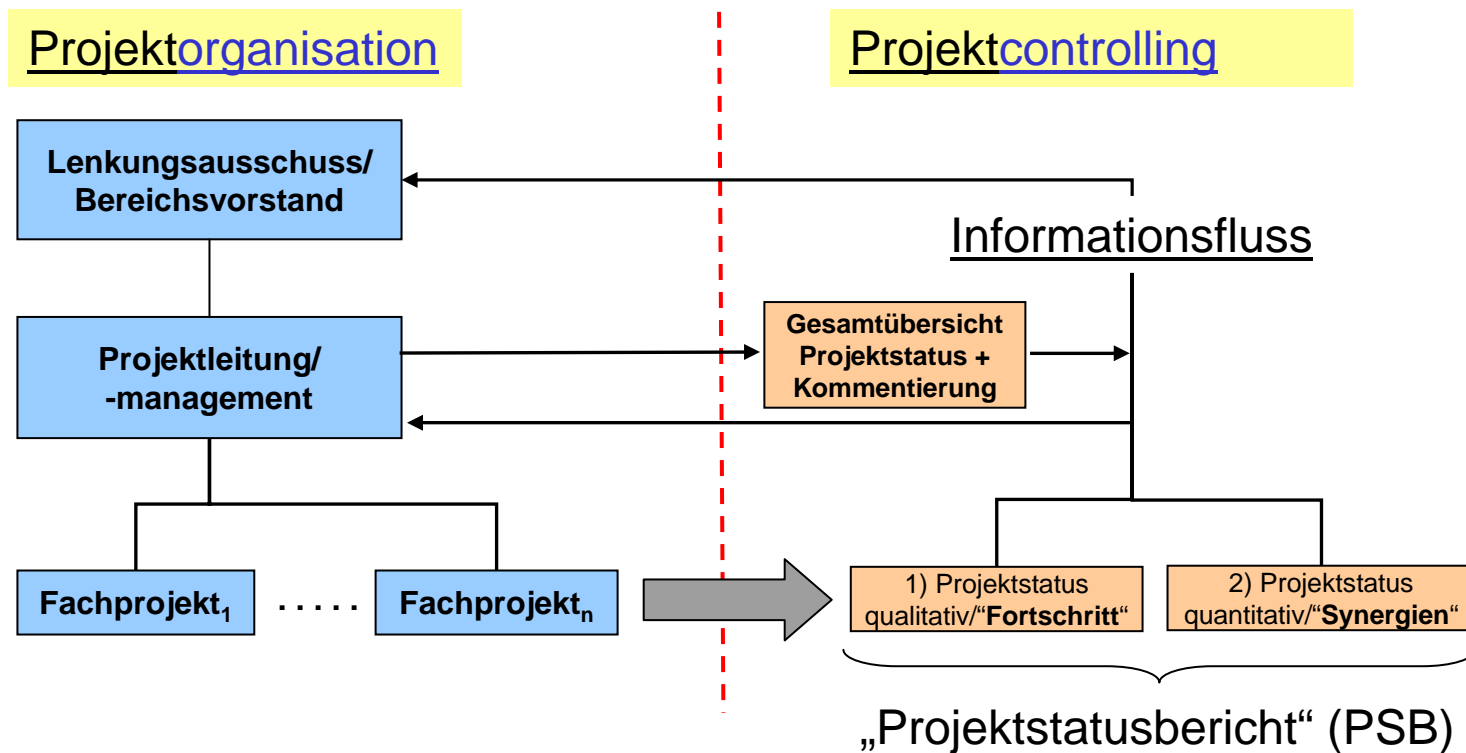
Projektorganisation

Projektcontrolling

Lenkungsausschuss/ Bereichsvorstand

Informationsfluss

Projektleitung/ -management

Gesamtübersicht Projektstatus + Kommentierung

Fachprojekt$_1$ ..... Fachprojekt$_n$

1) Projektstatus qualitativ/“Fortschritt“

2) Projektstatus quantitativ/“Synergien“

„Projektstatusbericht“ (PSB)